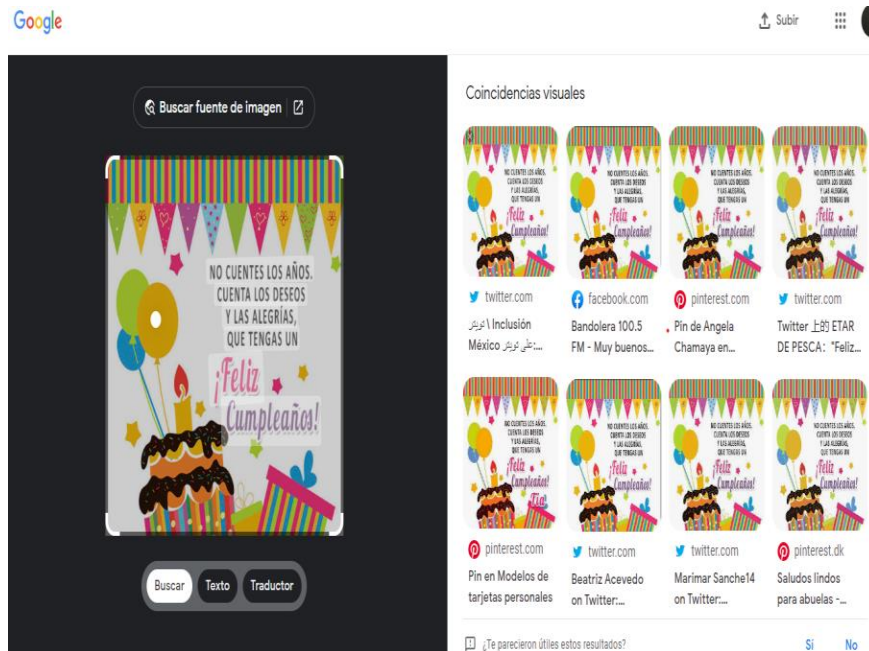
Google

Subir

Buscar fuente de imagen

NO CUENTES LOS AÑOS. CUENTA LOS DESEOS Y LAS ALEGRÍAS, QUE TENGAS UN ¡Feliz Cumpleaños!

Buscar Texto Traductor

Coincidencias visuales

twitter.com
Inclusión \ تويتر México على تويتر:...

facebook.com
Bandolera 100.5 FM - Muy buenos...

pinterest.com
Pin de Angela Chamaya en...

twitter.com
Twitter 上的 ETAR DE PESCA: "Feliz...

pinterest.com
Pin en Modelos de tarjetas personales

twitter.com
Beatriz Acevedo on Twitter:...

twitter.com
Marimar Sanche14 on Twitter:...

pinterest.dk
Saludos lindos para abuelas -...

¿Te parecieron útiles estos resultados?

Sí No